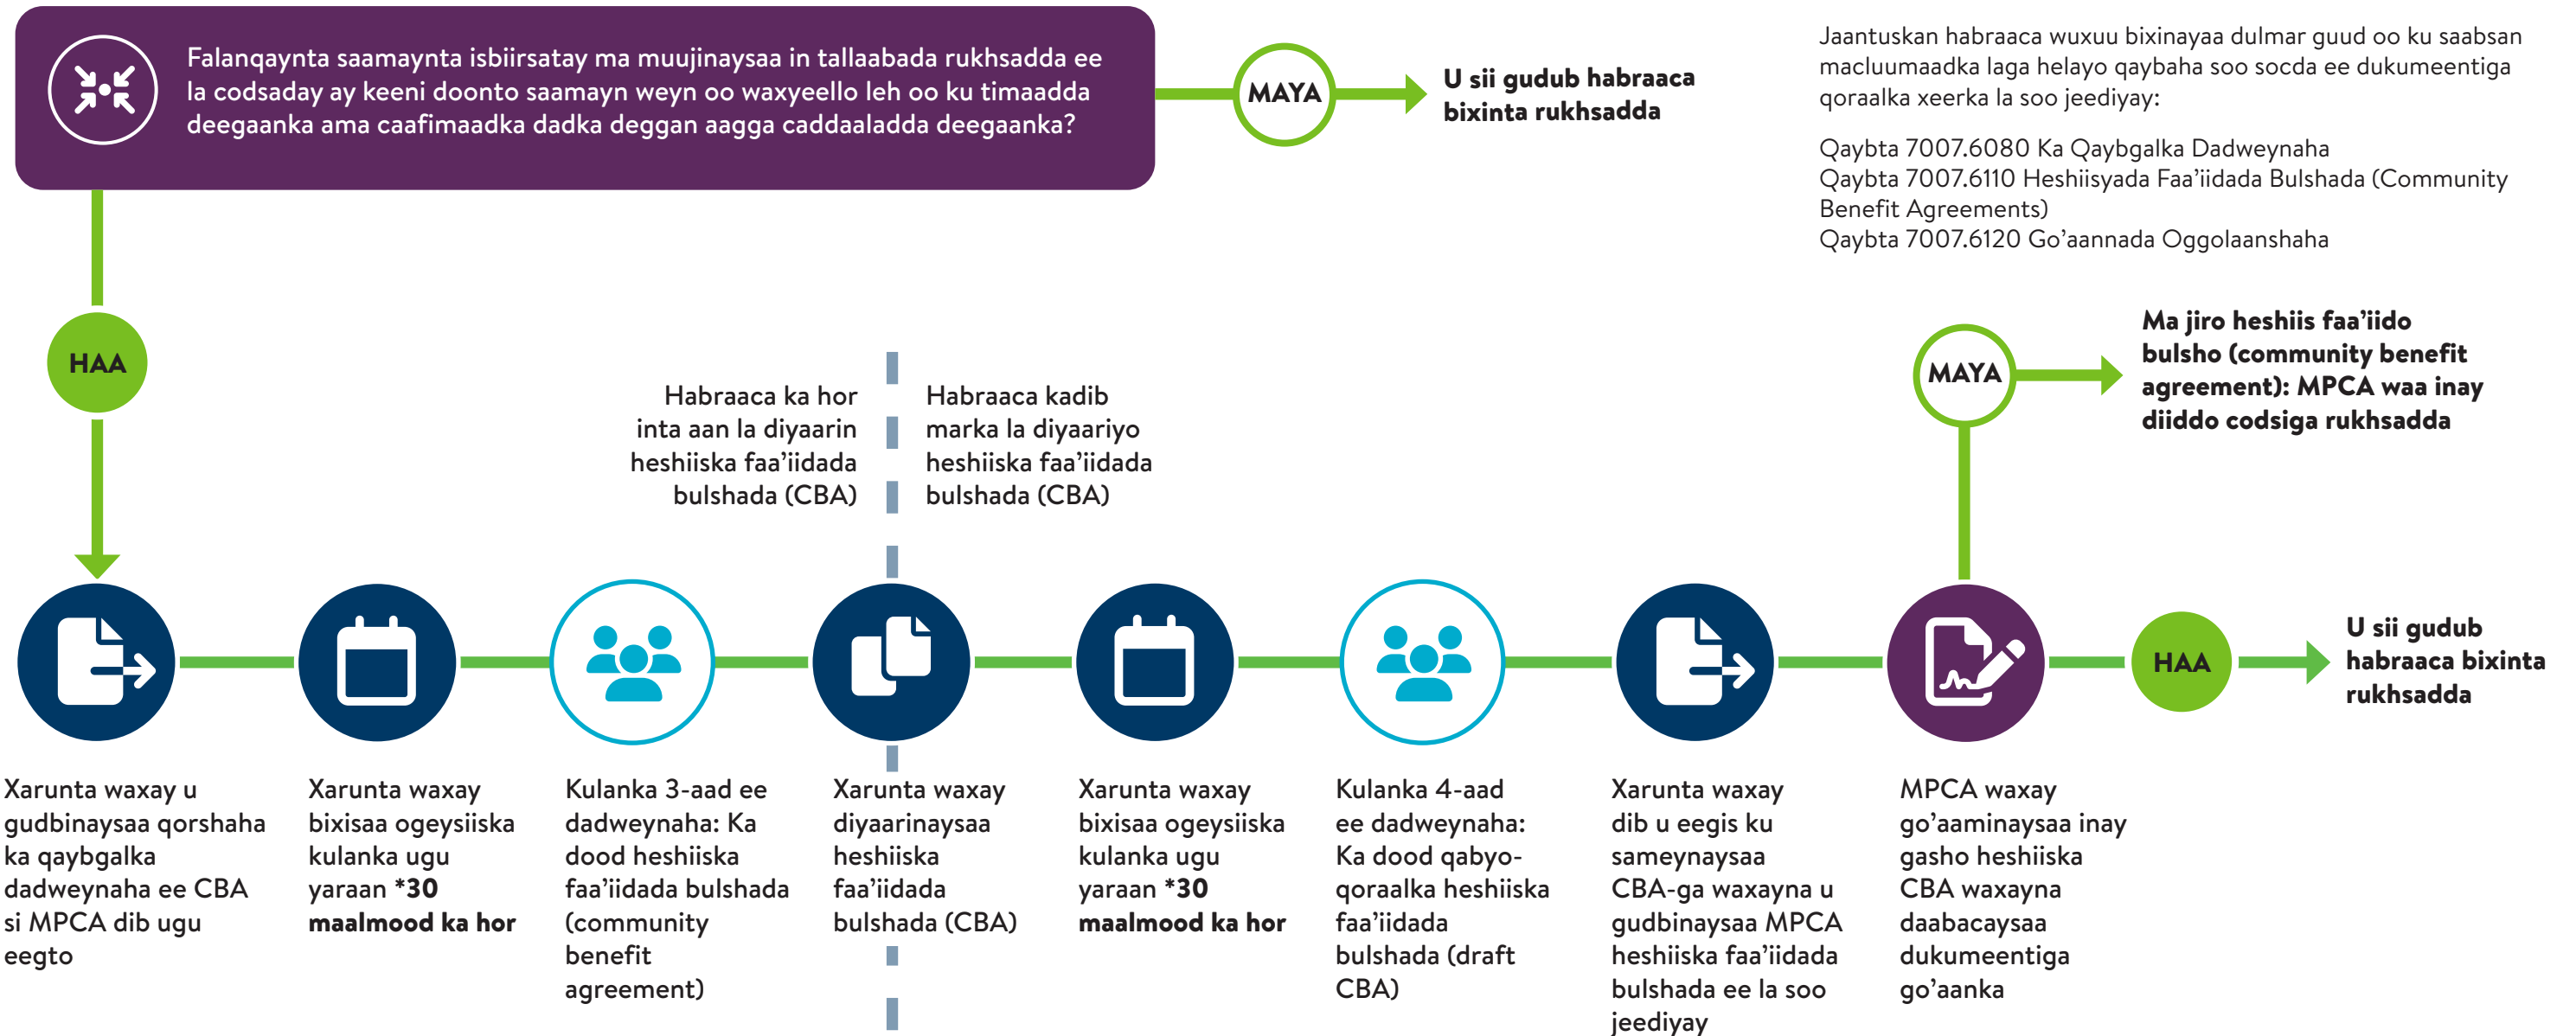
Falanqaynta saamaynta isbiirsatay ma muujinaysaa in tallaabada rukhsadda ee la codsaday ay keeni doonto saamayn weyn oo waxyeello leh oo ku timaadda deegaanka ama caafimaadka dadka deggan aagga caddaaladda deegaanka?

MAYA

U sii gudub habraaca bixinta rukhsadda

Jaantuskan habraaca wuxuu bixinayaa dulmar guud oo ku saabsan macluumaadka laga helayo qaybaha soo socda ee dukumeentiga qoraalka xeerka la soo jeediyay:

Qaybta 7007.6080 Ka Qaybgalka Dadweynaha
Qaybta 7007.6110 Heshiisyada Faa'iidada Bulshada (Community Benefit Agreements)
Qaybta 7007.6120 Go'aannada Oggolaanshaha

HAA

Habraaca ka hor inta aan la diyaarin heshiiska faa'iidada bulshada (CBA)

Habraaca kadib marka la diyaariyo heshiiska faa'iidada bulshada (CBA)

MAYA

Ma jiro heshiis faa'iido bulsho (community benefit agreement): MPCA waa inay diiddo codsiga rukhsadda

HAA

U sii gudub habraaca bixinta rukhsadda

Xarunta waxay u gudbinaysaa qorshaha ka qaybgalka dadweynaha ee CBA si MPCA dib ugu eegto

Xarunta waxay bixisaa ogeysiiska kulanka ugu yaraan *30 maalmood ka hor

Kulanka 3-aad ee dadweynaha: Ka dood heshiiska faa'iidada bulshada (community benefit agreement)

Xarunta waxay diyaarinaysaa heshiiska faa'iidada bulshada (CBA)

Xarunta waxay bixisaa ogeysiiska kulanka ugu yaraan *30 maalmood ka hor

Kulanka 4-aad ee dadweynaha: Ka dood qabyo-qoraalka heshiiska faa'iidada bulshada (draft CBA)

Xarunta waxay dib u eegis ku sameynaysaa CBA-ga waxayna u gudbinaysaa MPCA heshiiska faa'iidada bulshada ee la soo jeediyay

MPCA waxay go'aaminaysaa inay gasho heshiiska CBA waxayna daabacaysaa dukumeentiga go'aanka